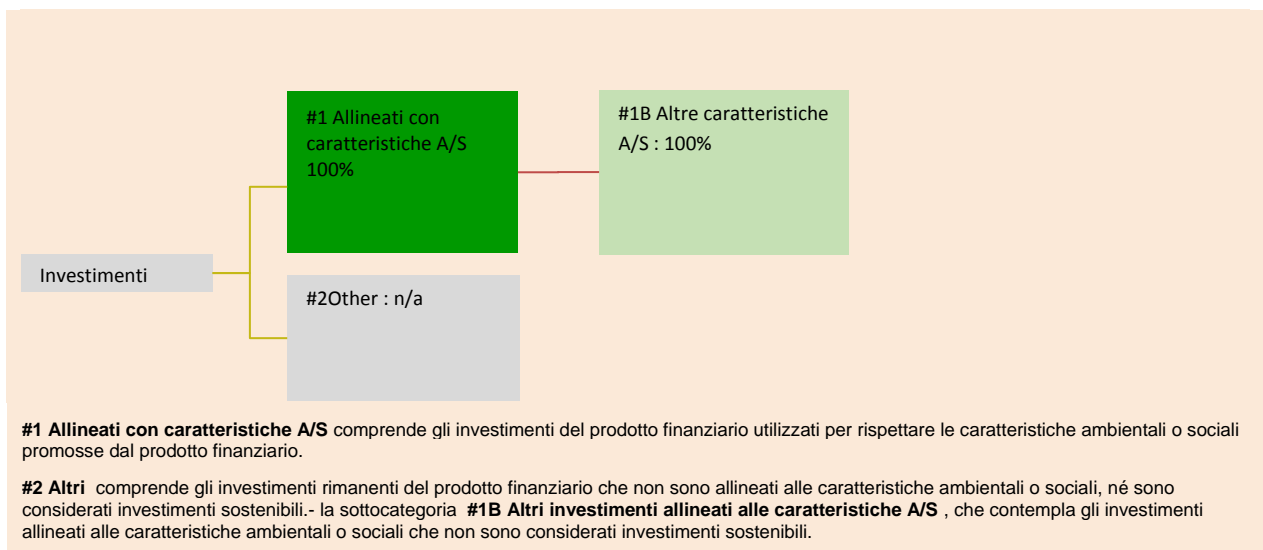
#1 Allineati con caratteristiche A/S 100%

#1B Altre caratteristiche A/S : 100%

Investimenti

#2Other : n/a

**#1 Allineati con caratteristiche A/S** comprende gli investimenti del prodotto finanziario utilizzati per rispettare le caratteristiche ambientali o sociali promosse dal prodotto finanziario.

**#2 Altri** comprende gli investimenti rimanenti del prodotto finanziario che non sono allineati alle caratteristiche ambientali o sociali, né sono considerati investimenti sostenibili.- la sottocategoria **#1B Altri investimenti allineati alle caratteristiche A/S** , che contempla gli investimenti allineati alle caratteristiche ambientali o sociali che non sono considerati investimenti sostenibili.